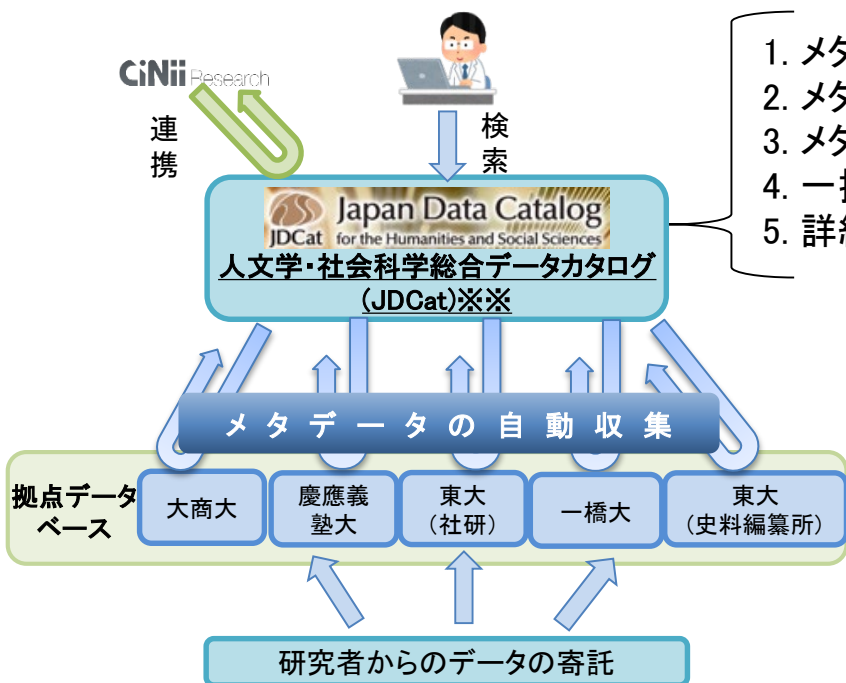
CiNii Research

連携

検索

1. メタ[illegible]
2. メタ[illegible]
3. メタ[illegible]
4. 一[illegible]
5. 詳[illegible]

JDCat Japan Data Catalog for the Humanities and Social Sciences

人文学・社会科学総合データカタログ (JDCat)※※

メタデータの自動収集

拠点データベース

大商大

慶應義塾大

東大 (社研)

一橋大

東大 (史料編纂所)

研究者からのデータの寄託